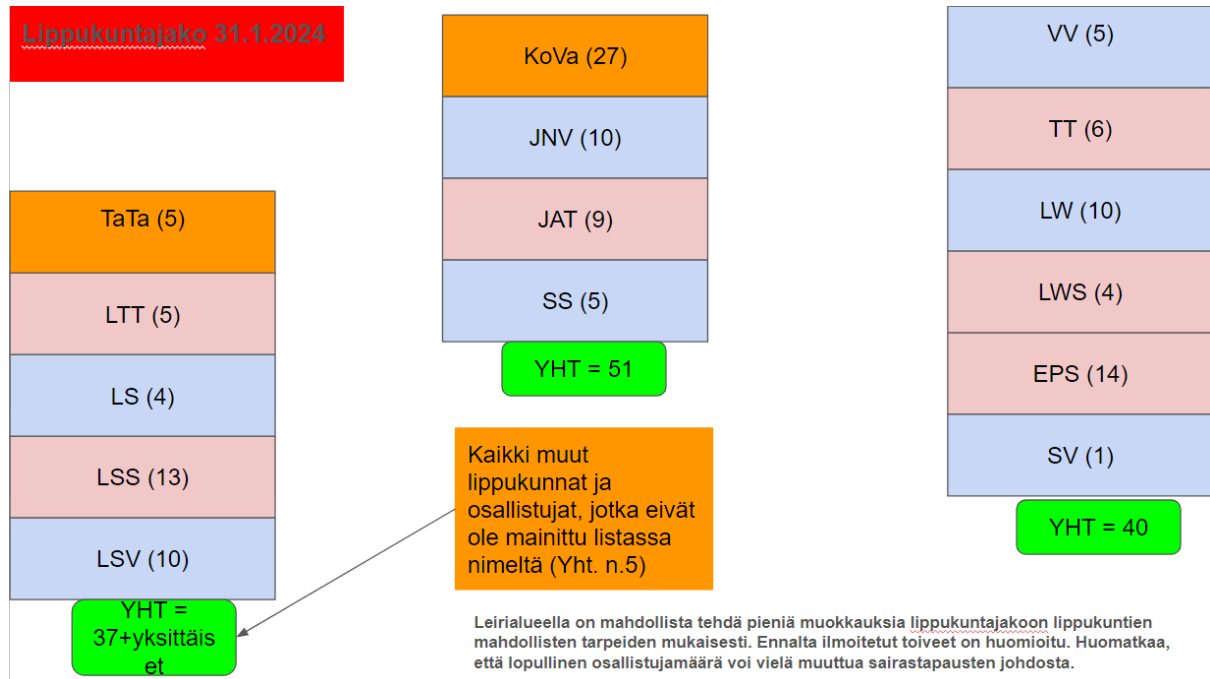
Lippukuntajako 31.1.2024

TaTa (5)

LTT (5)

LS (4)

LSS (13)

LSV (10)

YHT = 37+yksittäiset

KoVa (27)

JNV (10)

JAT (9)

SS (5)

YHT = 51

Kaikki muut lippukunnat ja osallistujat, jotka eivät ole mainittu listassa nimeltä (Yht. n.5)

VV (5)

TT (6)

LW (10)

LWS (4)

EPS (14)

SV (1)

YHT = 40

Leirialueella on mahdollista tehdä pieniä muokkauksia lippukuntajakoon lippukuntien mahdollisten tarpeiden mukaisesti. Ennalta ilmoitetut toiveet on huomioitu. Huomatkaa, että lopullinen osallistujamäärä voi vielä muuttua sairastapausten johdosta.